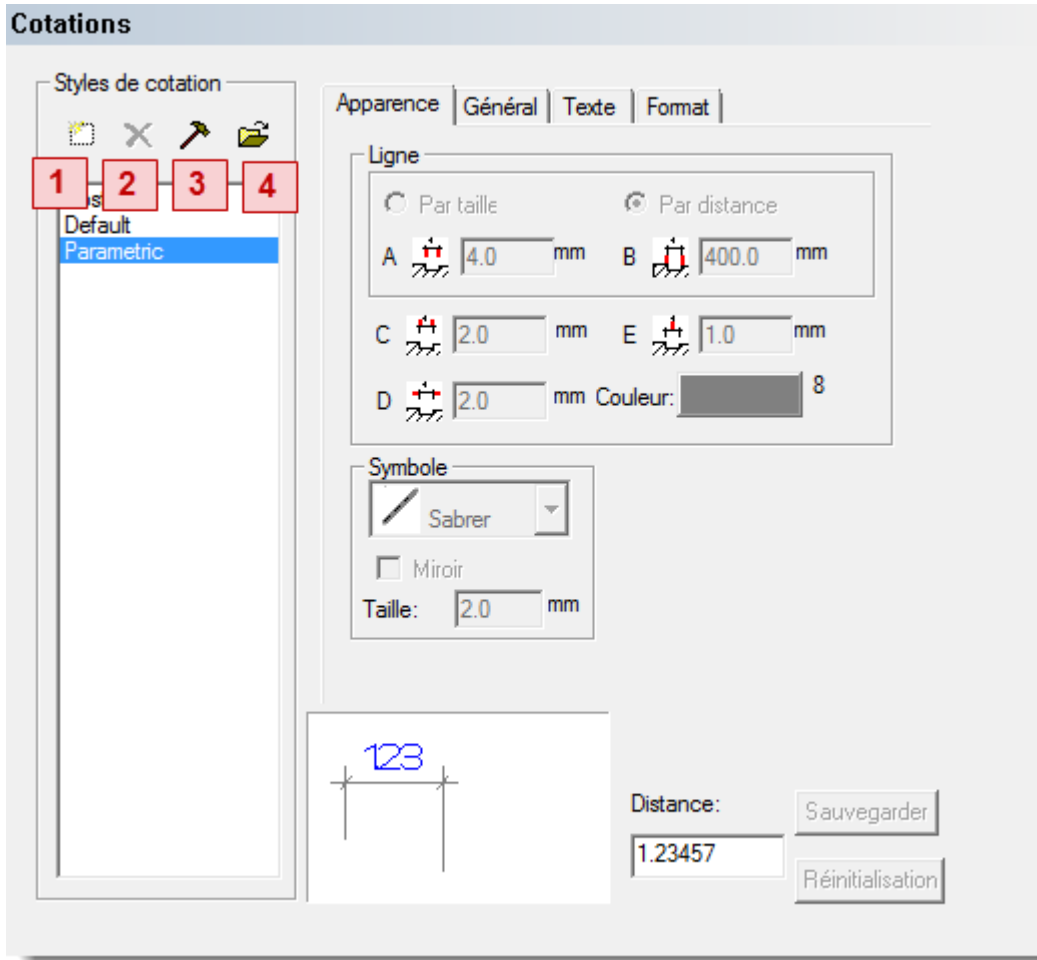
Cotations

Styles de cotation

1 2 3 4

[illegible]s
Default
Parametric

Apparence | Général | Texte | Format

Ligne

Par taille
Par distance

A 4.0 mm
B 400.0 mm

C 2.0 mm
E 1.0 mm

D 2.0 mm
Couleur: 8

Symbole

Sabrer

Miroir

Taille: 2.0 mm

123

Distance:
1.23457

Sauvegarder

Réinitialisation